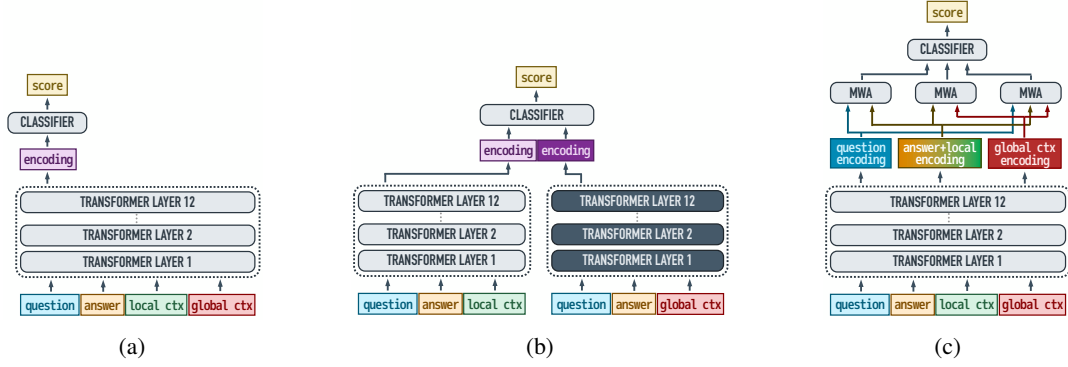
score
CLASSIFIER
encoding
TRANSFORMER LAYER 12
TRANSFORMER LAYER 2
TRANSFORMER LAYER 1
question answer local ctx global ctx
(a)

score
CLASSIFIER
encoding encoding
TRANSFORMER LAYER 12
TRANSFORMER LAYER 2
TRANSFORMER LAYER 1
question answer local ctx
TRANSFORMER LAYER 12
TRANSFORMER LAYER 2
TRANSFORMER LAYER 1
question answer global ctx
(b)

score
CLASSIFIER
MWA MWA MWA
question encoding
answer+local encoding
global ctx encoding
TRANSFORMER LAYER 12
TRANSFORMER LAYER 2
TRANSFORMER LAYER 1
question answer local ctx global ctx
(c)